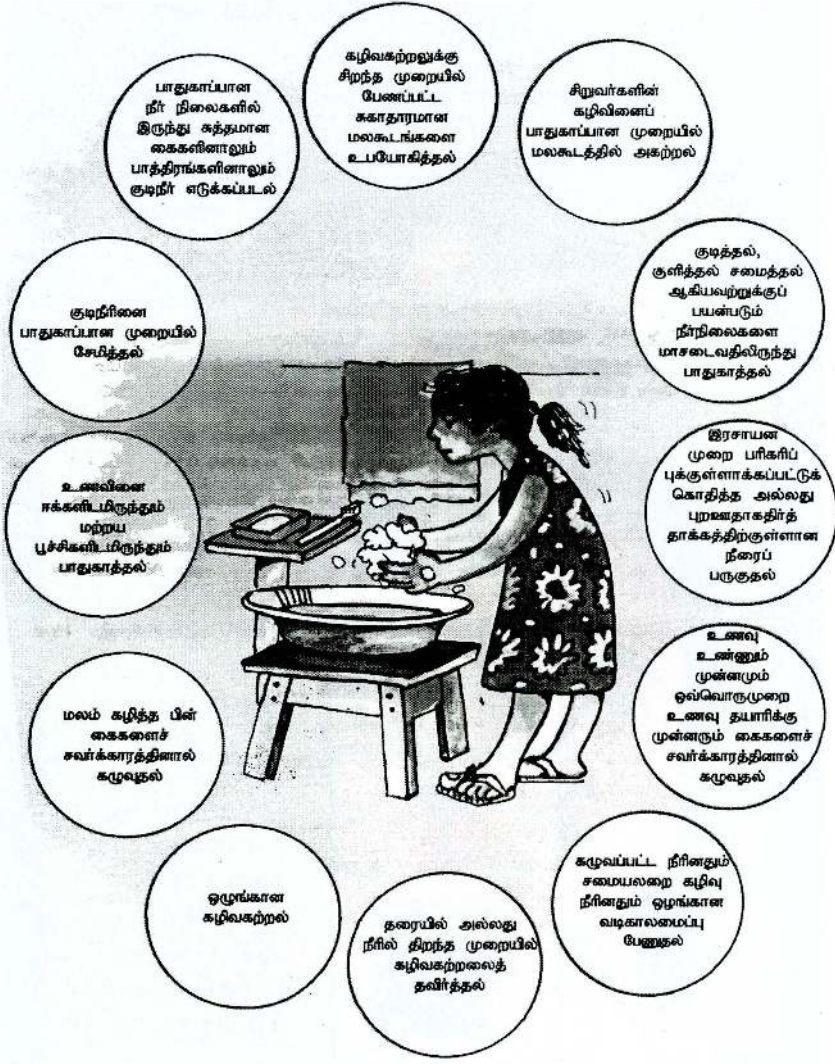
பாதுகாப்பான நீர் நிலைகளில் இருந்து சுத்தமான கைகளினாலும் பாத்திரங்களினாலும் குடிநீர் எடுக்கப்படல்

கழிவகற்றலுக்கு சிறந்த முறையில் பேணப்பட்ட சுகாதாரமான மலகூடங்களை உபயோகித்தல்

சிறுவர்களின் கழிவினைப் பாதுகாப்பான முறையில் மலகூடத்தில் அகற்றல்

குடிநீரினை பாதுகாப்பான முறையில் சேமித்தல்

குடித்தல், குளித்தல் சமைத்தல் ஆகியவற்றுக்குப் பயன்படும் நீர்நிலைகளை மாசடைவதிலிருந்து பாதுகாத்தல்

உணவினை ஈக்களிடமிருந்தும் மற்றும் பூச்சிகளிடமிருந்தும் பாதுகாத்தல்

இரசாயன முறை பரிகரிப் புக்குள்ளாக்கப்பட்டுக் கொதித்த அல்லது புறஊதாகதிர்த் தாக்கத்திற்குள்ளான நீரைப் பருகுதல்

மலம் கழித்த பின் கைகளைச் சவர்க்காரத்தினால் கழுவுதல்

உணவு உண்ணும் முன்னரும் ஒவ்வொருமுறை உணவு தயாரிக்கு முன்னரும் கைகளைச் சவர்க்காரத்தினால் கழுவுதல்

ஒழுங்கான கழிவகற்றல்

தரையில் அல்லது நீரில் திறந்த முறையில் கழிவகற்றலைத் தவிர்த்தல்

கழுவப்பட்ட நீரினதும் சமையலறை கழிவு நீரினதும் ஒழுங்கான வடிகாலமைப்பு பேணுதல்